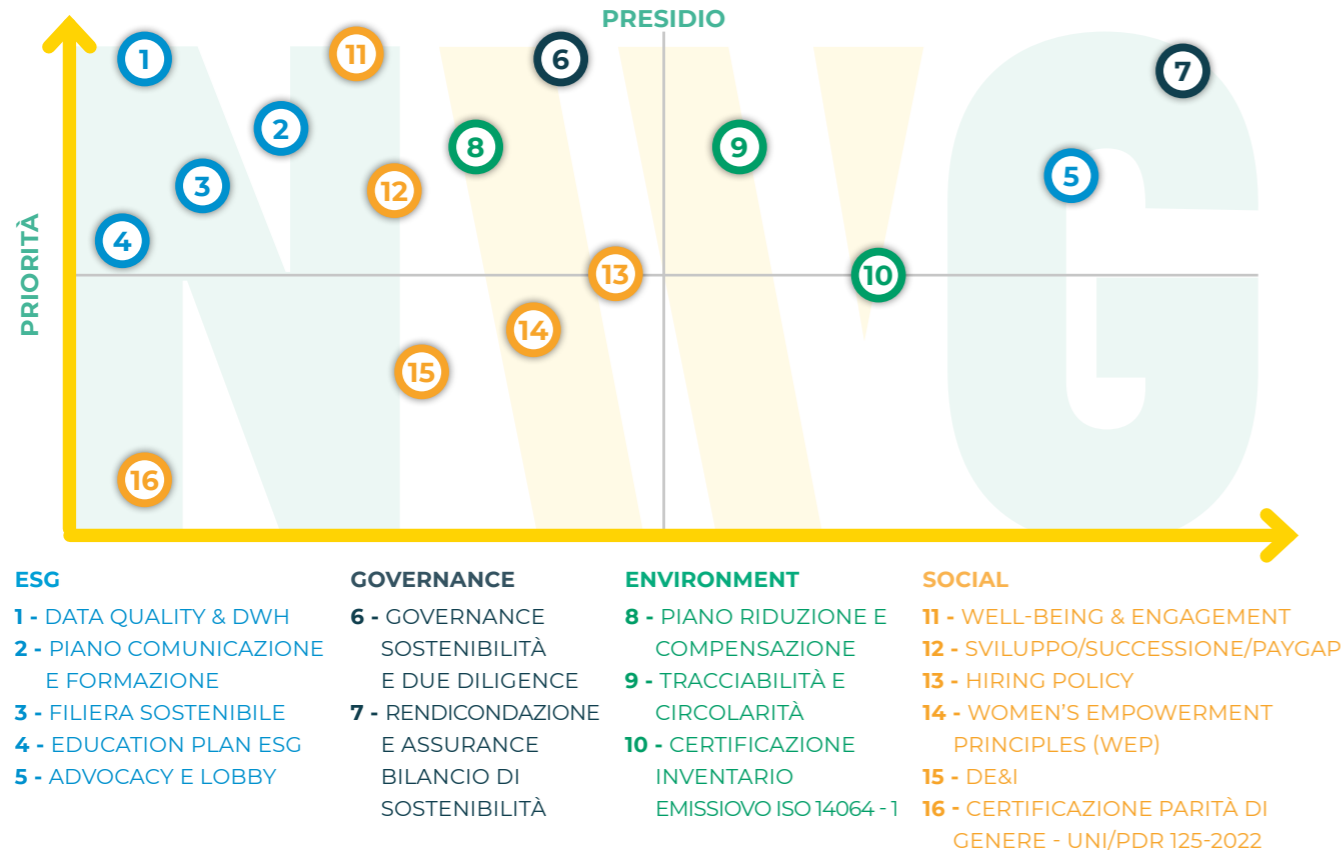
PRESIDIO

PRIORITÀ

1
11
6
7
2
8
9
3
12
5
4
13
10
14
15
16

ESG
1 - DATA QUALITY & DWH
2 - PIANO COMUNICAZIONE E FORMAZIONE
3 - FILIERA SOSTENIBILE
4 - EDUCATION PLAN ESG
5 - ADVOCACY E LOBBY

GOVERNANCE
6 - GOVERNANCE SOSTENIBILITÀ E DUE DILIGENCE
7 - RENDICONDAZIONE E ASSURANCE BILANCIO DI SOSTENIBILITÀ

ENVIRONMENT
8 - PIANO RIDUZIONE E COMPENSAZIONE
9 - TRACCIABILITÀ E CIRCOLARITÀ
10 - CERTIFICAZIONE INVENTARIO EMISSIOVO ISO 14064 - 1

SOCIAL
11 - WELL-BEING & ENGAGEMENT
12 - SVILUPPO/SUCCESSIONE/PAYGAP
13 - HIRING POLICY
14 - WOMEN'S EMPOWERMENT PRINCIPLES (WEP)
15 - DE&I
16 - CERTIFICAZIONE PARITÀ DI GENERE - UNI/PDR 125-2022